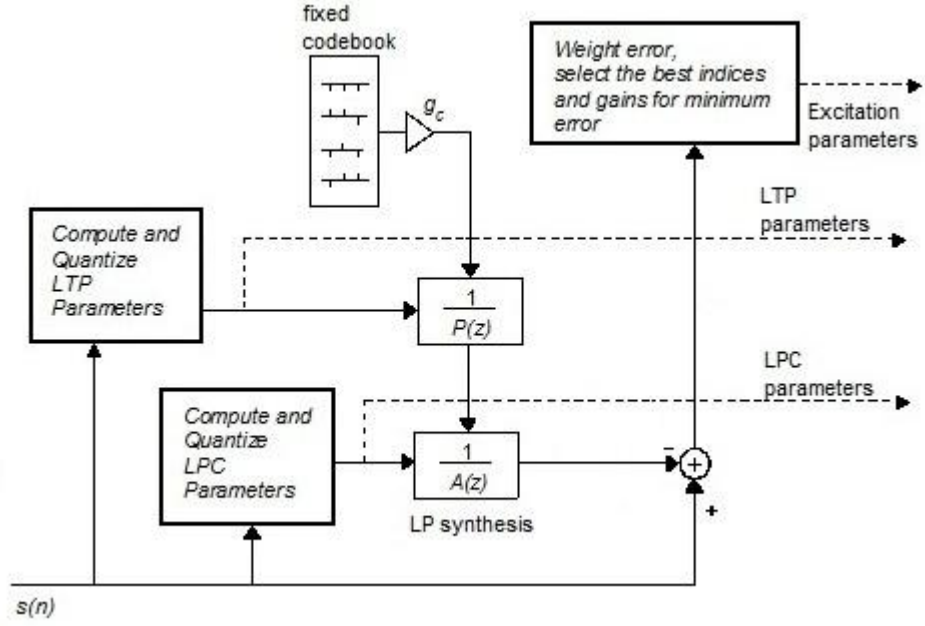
fixed codebook

$g_c$

Weight error, select the best indices and gains for minimum error

Excitation parameters

LTP parameters

Compute and Quantize LTP Parameters

$\frac{1}{P(z)}$

LPC parameters

Compute and Quantize LPC Parameters

$\frac{1}{A(z)}$

LP synthesis

-

+

s(n)